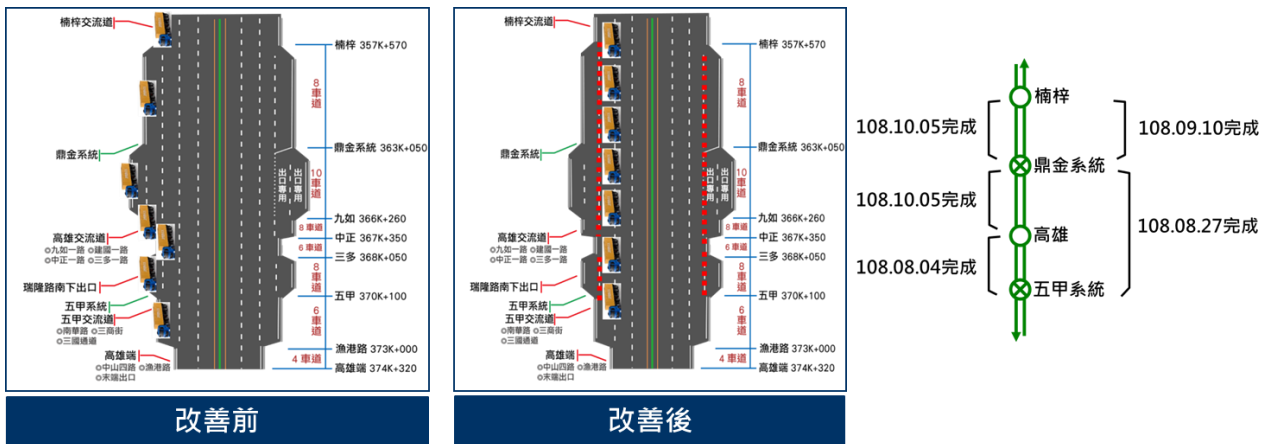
楠梓交流道
鼎金系統
高雄交流道
○九如一路 ○建國一路
○中正一路 ○三多一路
瑞隆路南下出口
五甲系統
五甲交流道
○南華路 ○三商街
○三鳳邊道
高雄端
○中山四路 ○漁港路
○末端出口

楠梓 357K+570
8車道
鼎金系統 363K+050
出口專用
出口專用
10車道
九如 366K+260
8車道
中正 367K+350
6車道
三多 368K+050
8車道
五甲 370K+100
6車道
漁港路 373K+000
4車道
高雄端 374K+320

改善前

楠梓交流道
鼎金系統
高雄交流道
○九如一路 ○建國一路
○中正一路 ○三多一路
瑞隆路南下出口
五甲系統
五甲交流道
○南華路 ○三商街
○三鳳邊道
高雄端
○中山四路 ○漁港路
○末端出口

楠梓 357K+570
8車道
鼎金系統 363K+050
出口專用
出口專用
10車道
九如 366K+260
8車道
中正 367K+350
6車道
三多 368K+050
8車道
五甲 370K+100
6車道
漁港路 373K+000
4車道
高雄端 374K+320

改善後

楠梓
鼎金系統
高雄
五甲系統
108.10.05完成
108.10.05完成
108.08.04完成
108.09.10完成
108.08.27完成